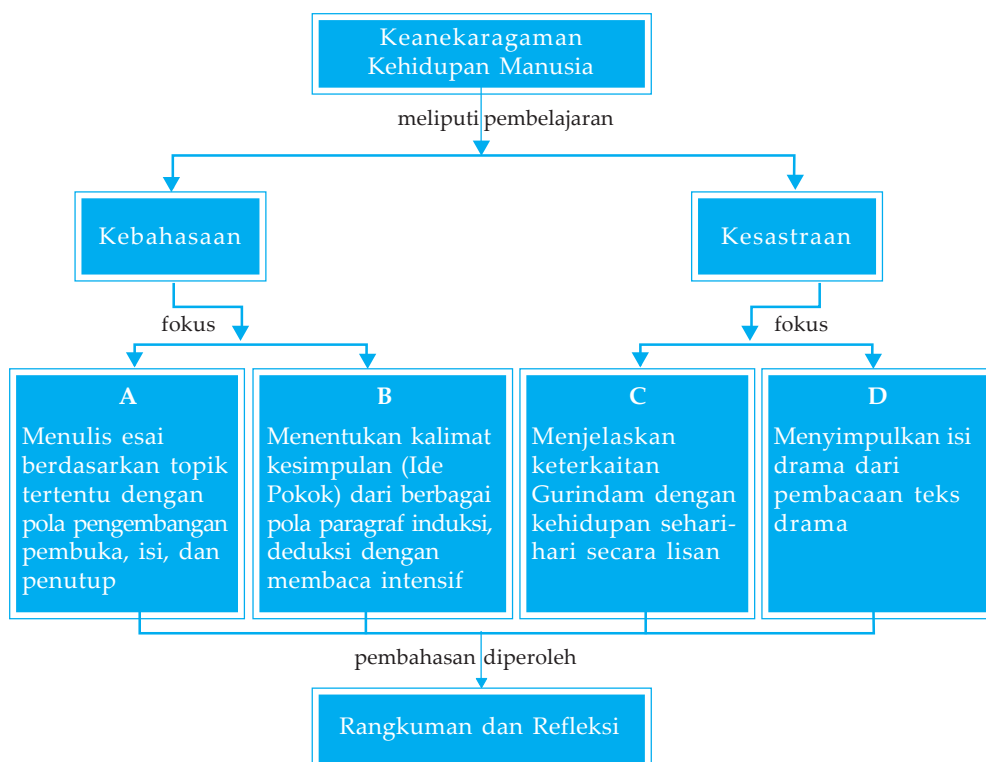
Keanekaragaman Kehidupan Manusia

meliputi pembelajaran

Kebahasaan

Kesastraan

fokus

fokus

A
Menulis esai berdasarkan topik tertentu dengan pola pengembangan pembuka, isi, dan penutup

B
Menentukan kalimat kesimpulan (Ide Pokok) dari berbagai pola paragraf induksi, deduksi dengan membaca intensif

C
Menjelaskan keterkaitan Gurindam dengan kehidupan sehari-hari secara lisan

D
Menyimpulkan isi drama dari pembacaan teks drama

pembahasan diperoleh

Rangkuman dan Refleksi